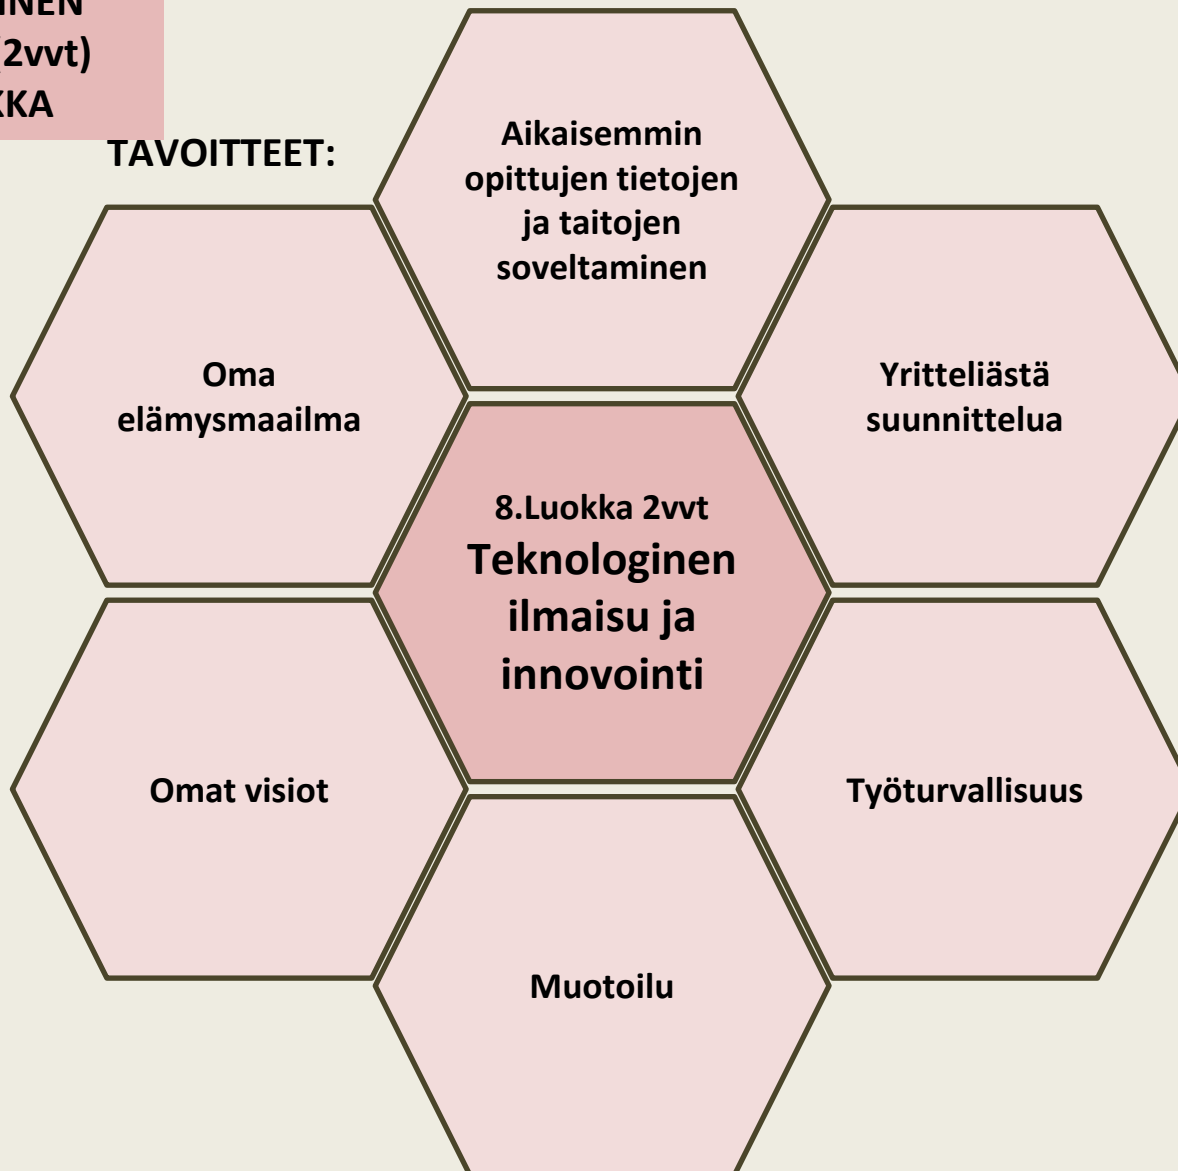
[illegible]INEN
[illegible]2vvt)
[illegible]KA

TAVOITTEET:

Aikaisemmin opittujen tietojen ja taitojen soveltaminen

Oma elämysmaailma

Yritteliästä suunnittelua

8.Luokka 2vvt
Teknologinen ilmaisu ja innovointi

Omat visiot

Työturvallisuus

Muotoilu